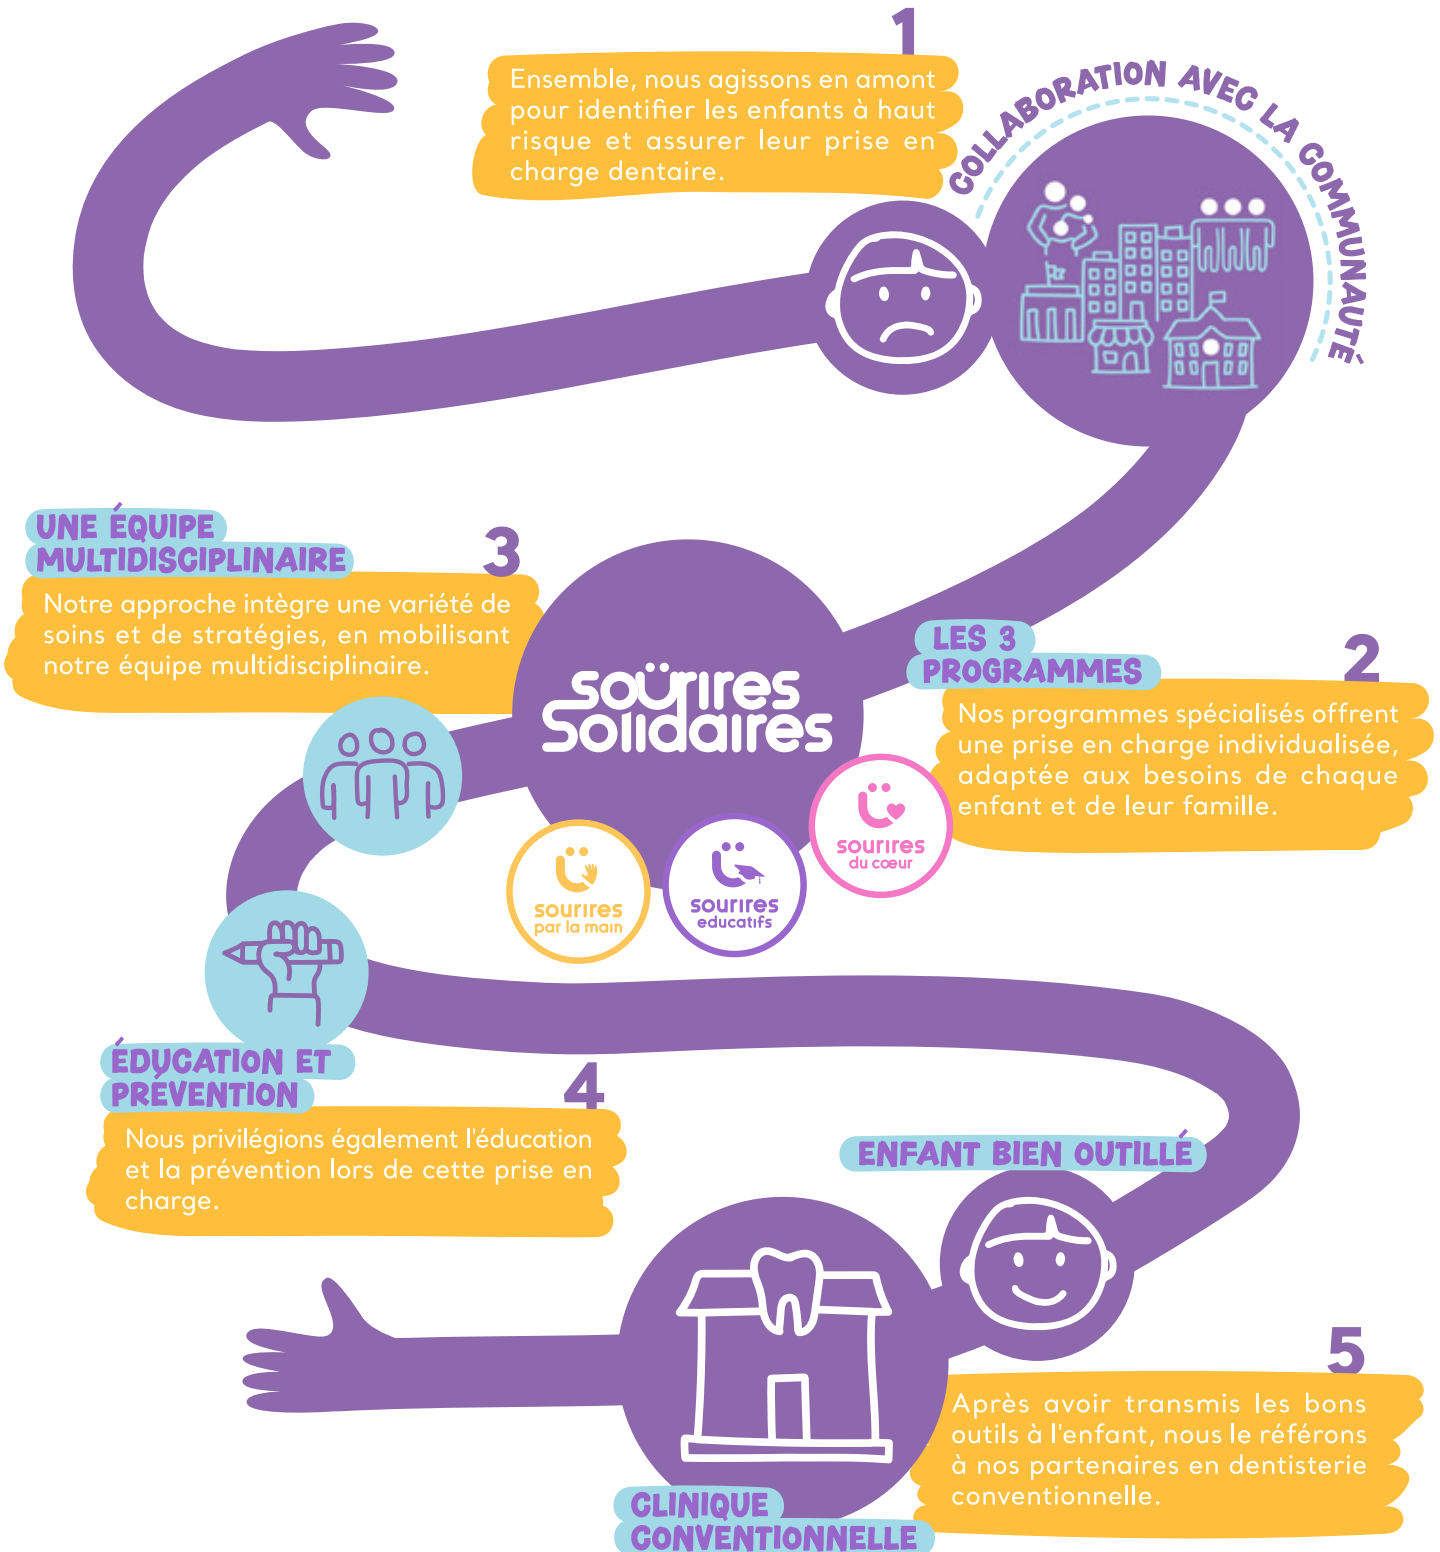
1

Ensemble, nous agissons en amont pour identifier les enfants à haut risque et assurer leur prise en charge dentaire.

COLLABORATION AVEC LA COMMUNAUTÉ

UNE ÉQUIPE MULTIDISCIPLINAIRE

3

Notre approche intègre une variété de soins et de stratégies, en mobilisant notre équipe multidisciplinaire.

sourires solidaires

LES 3 PROGRAMMES

2

Nos programmes spécialisés offrent une prise en charge individualisée, adaptée aux besoins de chaque enfant et de leur famille.

sourires du cœur

sourires par la main

sourires educatifs

ÉDUCATION ET PRÉVENTION

4

Nous privilégions également l'éducation et la prévention lors de cette prise en charge.

ENFANT BIEN OUTILLÉ

5

Après avoir transmis les bons outils à l'enfant, nous le référons à nos partenaires en dentisterie conventionnelle.

CLINIQUE CONVENTIONNELLE